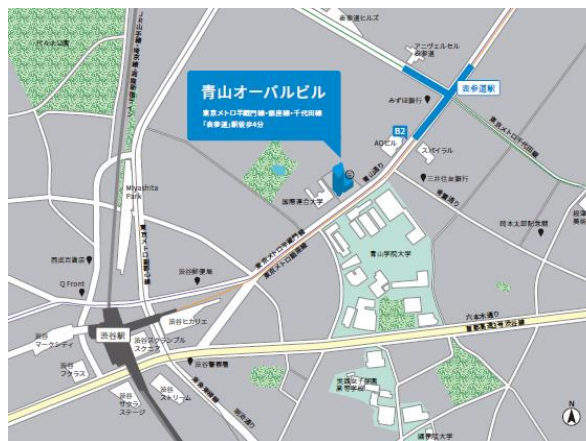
青山オーバルビル
東京メトロ半蔵門線・銀座線・千代田線「表参道」駅徒歩4分

表参道ヒルズ
アニヴェルセル表参道
みずほ銀行
表参道駅
B2
AOビル
スパイラル
三井住友銀行
青山通り
骨董通り
岡本太郎記念館
根津美術館
国連大学
青山学院大学
東京メトロ半蔵門線
東京メトロ銀座線
六本木通り
首都高速3号渋谷線
渋谷警察署
Miyashita Park
JR山手線・埼京線・湘南新宿ライン
代々木公園
渋谷駅
渋谷郵便局
渋谷ヒカリエ
渋谷スクランブルスクエア
渋谷マークシティ
Q Front
西武百貨店
渋谷フクラス
渋谷ストリーム
渋谷サクラステージ
実践女子大学
國學院大學
N